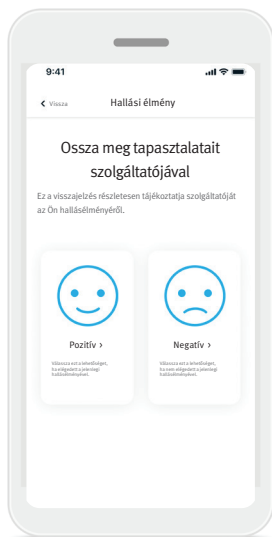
9:41

< Vissza Hallási élmény

Ossza meg tapasztalatait szolgáltatójával

Ez a visszajelzés részletesen tájékoztatja szolgáltatóját az Ön hallásélményéről.

Pozitív >

Válassza ezt a lehetőséget, ha elégedett a jelenlegi hallásélményével.

Negatív >

Válassza ezt a lehetőséget, ha nem elégedett a jelenlegi hallásélményével.